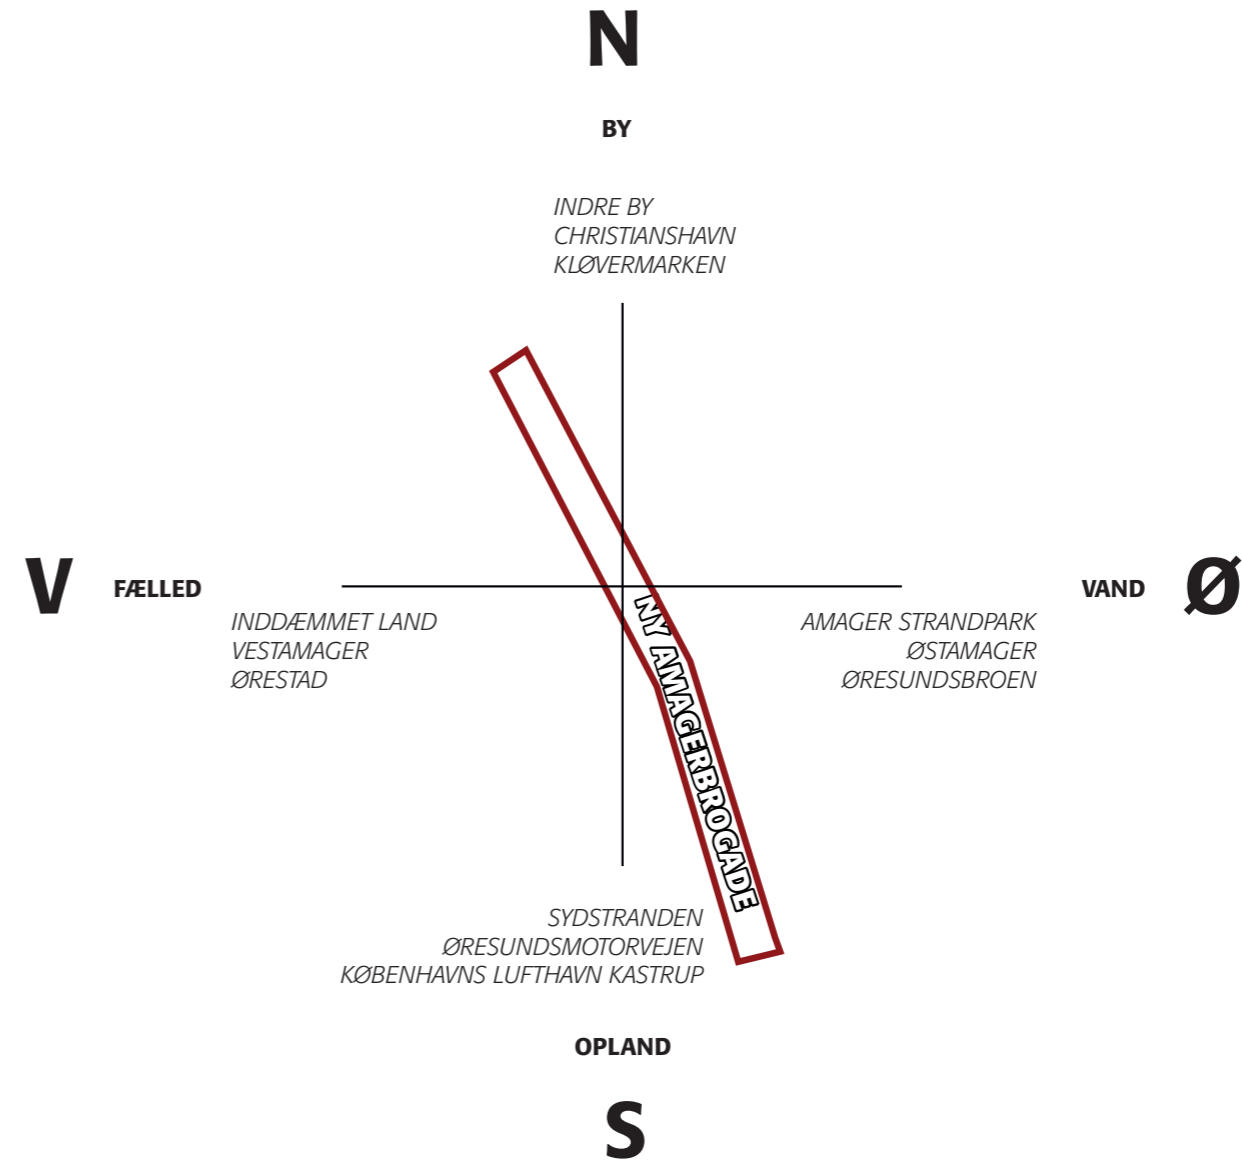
N

BY

INDRE BY
CHRISTIANSHAVN
KLØVERMARKEN

V

FÆLLED

INDDÆMMET LAND
VESTAMAGER
ØRESTAD

NY AMAGERBROGADE

VAND

Ø

AMAGER STRANDPARK
ØSTAMAGER
ØRESUNDSBROEN

SYDSTRANDEN
ØRESUNDSMOTORVEJEN
KØBENHAVNS LUFTHAVN KASTRUP

OPLAND

S